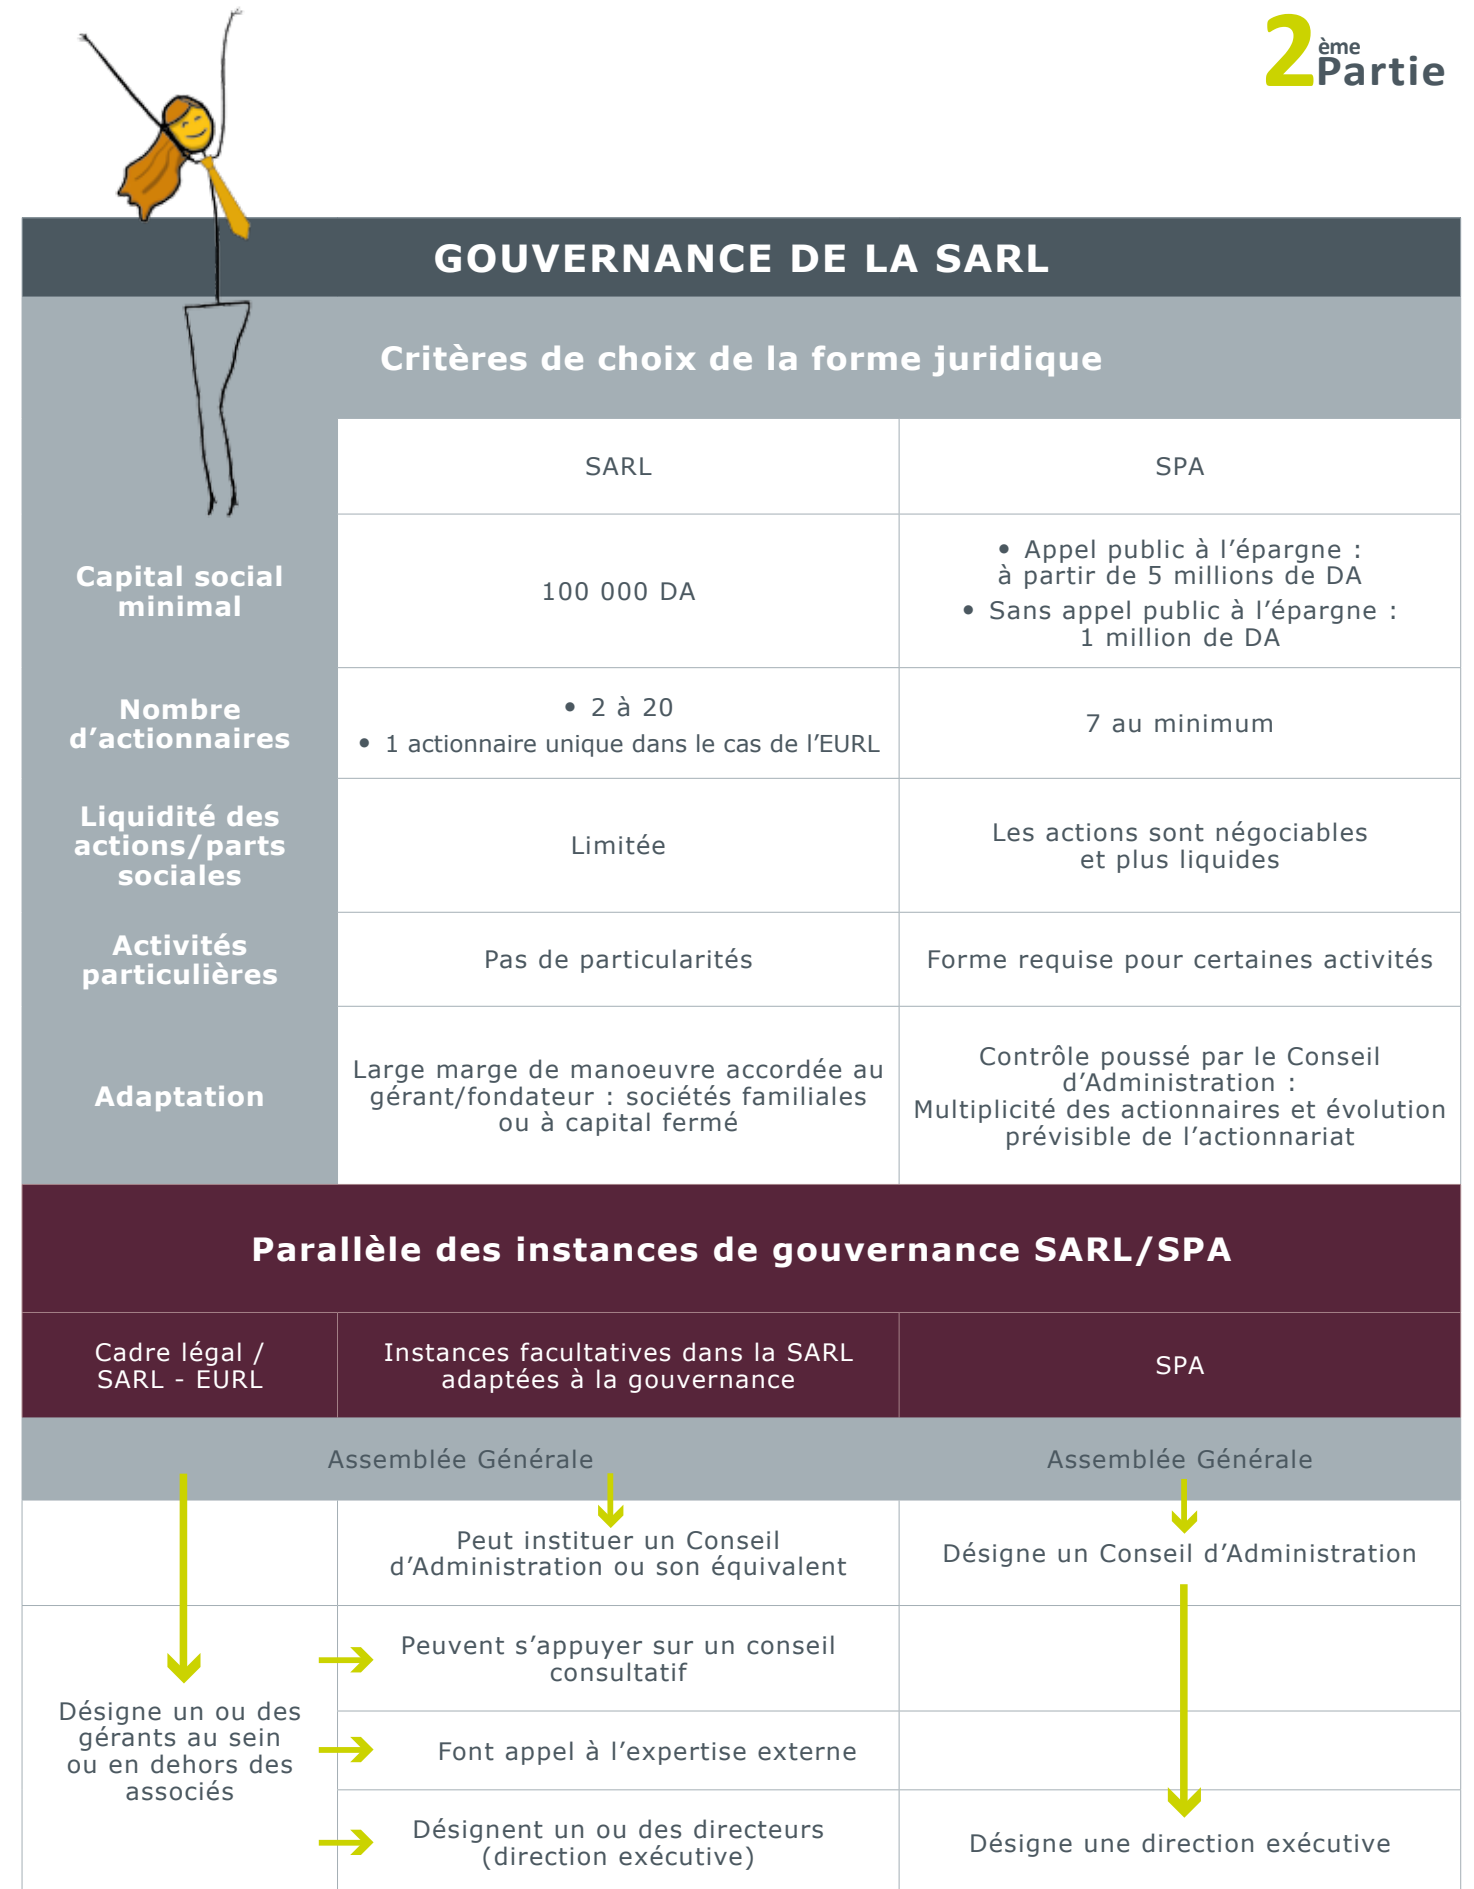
2ème Partie

GOUVERNANCE DE LA SARL

Critères de choix de la forme juridique

| | SARL | SPA |
|---|---|---|
| Capital social minimal | 100 000 DA | • Appel public à l'épargne : à partir de 5 millions de DA • Sans appel public à l'épargne : 1 million de DA |
| Nombre d'actionnaires | • 2 à 20 • 1 actionnaire unique dans le cas de l'EURL | 7 au minimum |
| Liquidité des actions/parts sociales | Limitée | Les actions sont négociables et plus liquides |
| Activités particulières | Pas de particularités | Forme requise pour certaines activités |
| Adaptation | Large marge de manoeuvre accordée au gérant/fondateur : sociétés familiales ou à capital fermé | Contrôle poussé par le Conseil d'Administration : Multiplicité des actionnaires et évolution prévisible de l'actionnariat |

Parallèle des instances de gouvernance SARL/SPA

| Cadre légal / SARL - EURL | Instances facultatives dans la SARL adaptées à la gouvernance | SPA |
|---|---|---|
| Assemblée Générale | | Assemblée Générale |
| | Peut instituer un Conseil d'Administration ou son équivalent | Désigne un Conseil d'Administration |
| Désigne un ou des gérants au sein ou en dehors des associés | Peuvent s'appuyer sur un conseil consultatif | |
| | Font appel à l'expertise externe | |
| | Désignent un ou des directeurs (direction exécutive) | Désigne une direction exécutive |